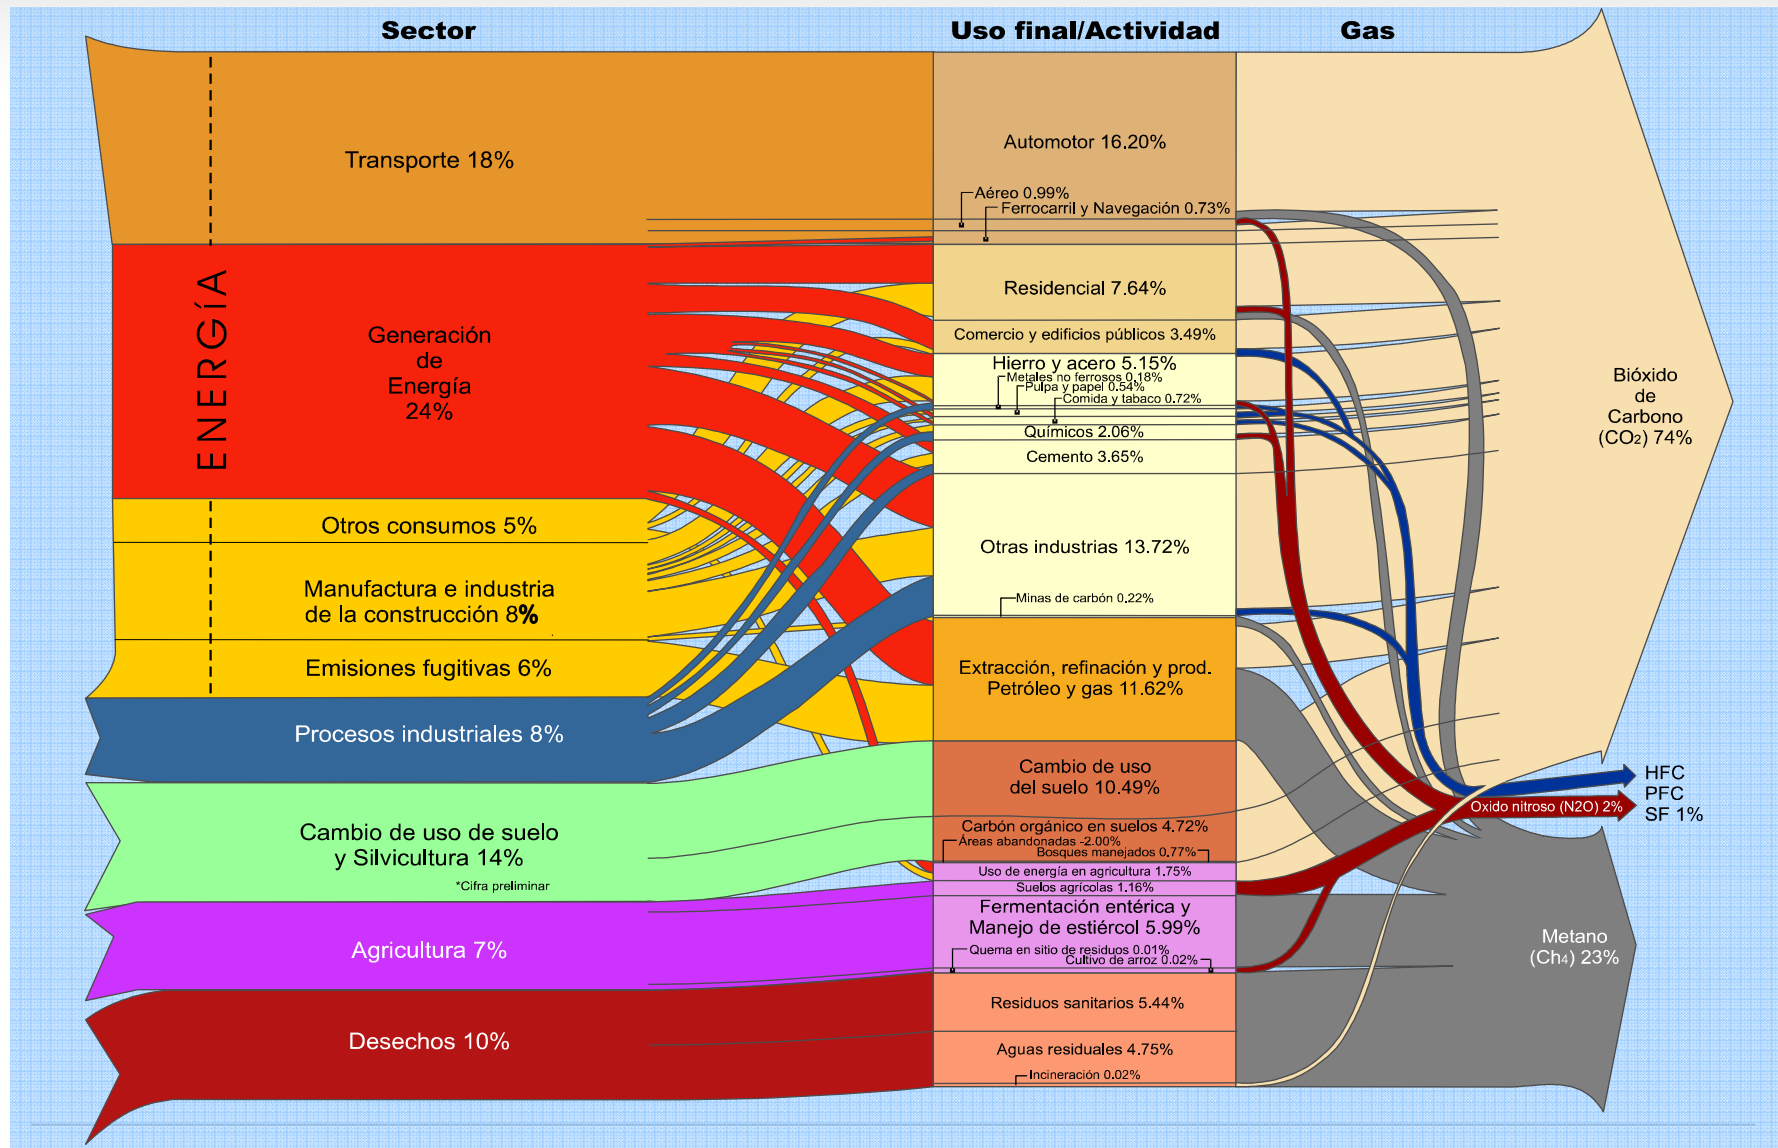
Sector

Uso final/Actividad

Gas

ENERGÍA

Transporte 18%

Generación de Energía 24%

Otros consumos 5%

Manufactura e industria de la construcción 8%

Emisiones fugitivas 6%

Procesos industriales 8%

Cambio de uso de suelo y Silvicultura 14%

*Cifra preliminar

Agricultura 7%

Desechos 10%

Automotor 16.20%

Aéreo 0.99%

Ferrocarril y Navegación 0.73%

Residencial 7.64%

Comercio y edificios públicos 3.49%

Hierro y acero 5.15%

Metales no ferrosos 0.18%

Pulpa y papel 0.54%

Comida y tabaco 0.72%

Químicos 2.06%

Cemento 3.65%

Otras industrias 13.72%

Minas de carbón 0.22%

Extracción, refinación y prod. Petróleo y gas 11.62%

Cambio de uso del suelo 10.49%

Carbón orgánico en suelos 4.72%

Áreas abandonadas -2.00%

Bosques manejados 0.77%

Uso de energía en agricultura 1.75%

Suelos agrícolas 1.16%

Fermentación entérica y Manejo de estiércol 5.99%

Quema en sitio de residuos 0.01%

Cultivo de arroz 0.02%

Residuos sanitarios 5.44%

Aguas residuales 4.75%

Incineración 0.02%

Bióxido de Carbono (CO₂) 74%

HFC
PFC
SF 1%

Oxido nitroso (N2O) 2%

Metano (Ch₄) 23%